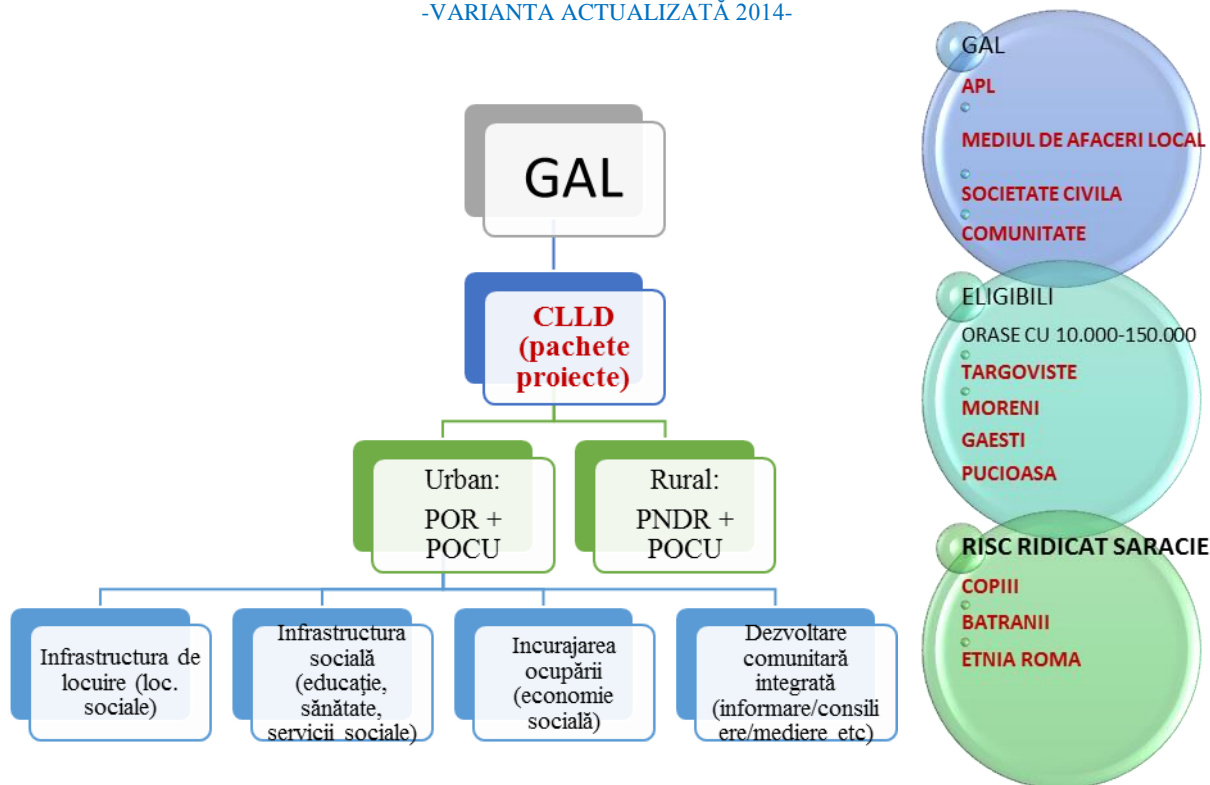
-VARIANTA ACTUALIZATĂ 2014-

GAL

CLLD (pachete proiecte)

Urban: POR + POCU

Rural: PNDR + POCU

Infrastructura de locuire (loc. sociale)

Infrastructura socială (educație, sănătate, servicii sociale)

Incurajarea ocupării (economie socială)

Dezvoltare comunitară integrată (informare/consiliere/mediere etc)

GAL
APL
MEDIUL DE AFACERI LOCAL
SOCIETATE CIVILA
COMUNITATE

ELIGIBILI
ORASE CU 10.000-150.000
TARGOVISTE
MORENI
GAESTI
PUCIOASA

RISC RIDICAT SARACIE
COPIII
BATRANII
ETNIA ROMA